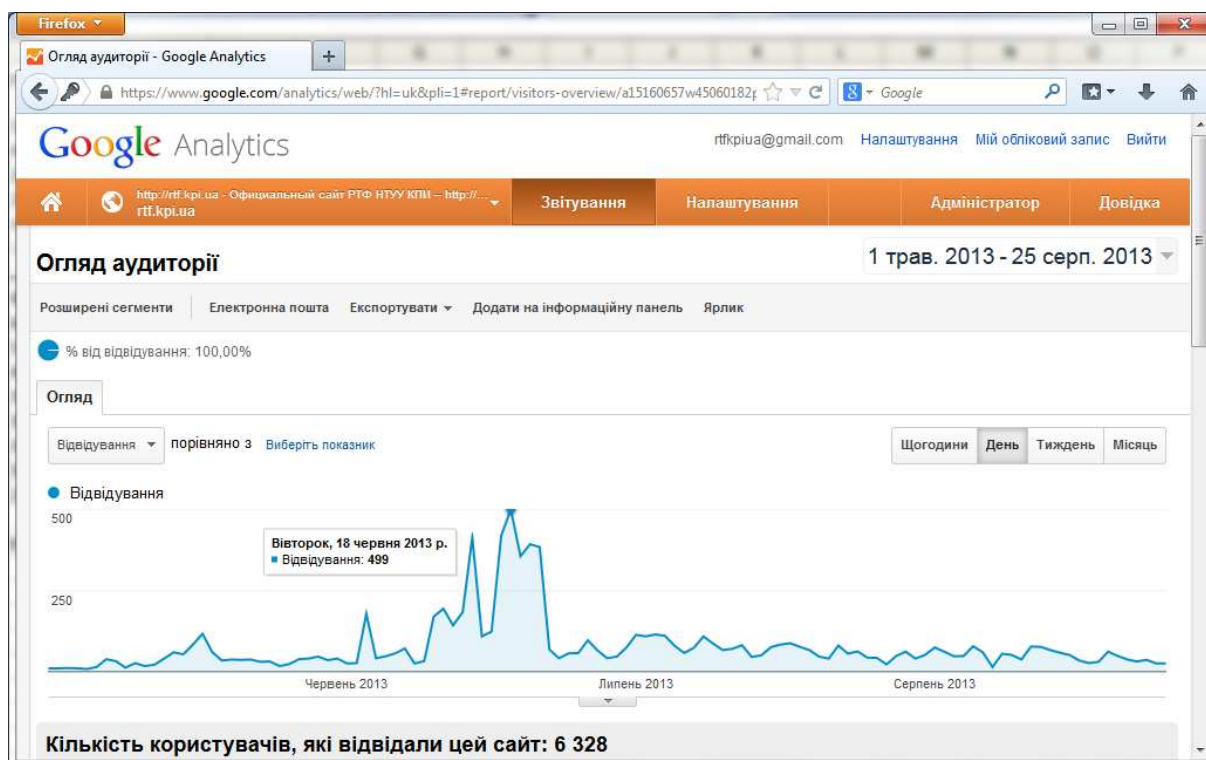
Firefox

Огляд аудиторії - Google Analytics

https://www.google.com/analytics/web/?hl=uk&pli=1#report/visitors-overview/a15160657w45060182

Google

Google Analytics

rtfkpiua@gmail.com Налаштування Мій обліковий запис Вийти

http://rtf.kpi.ua - Официальный сайт РТФ НТУУ КПИ – http://... rtf.kpi.ua

Звітування

Налаштування

Адміністратор

Довідка

Огляд аудиторії

1 трав. 2013 - 25 серп. 2013

Розширені сегменти Електронна пошта Експортувати Додати на інформаційну панель Ярлик

% від відвідування: 100,00%

Огляд

Відвідування порівняно з Виберіть показник

Щогодини День Тиждень Місяць

Відвідування

500

250

Вівторок, 18 червня 2013 р.
Відвідування: 499

Червень 2013

Липень 2013

Серпень 2013

Кількість користувачів, які відвідали цей сайт: 6 328